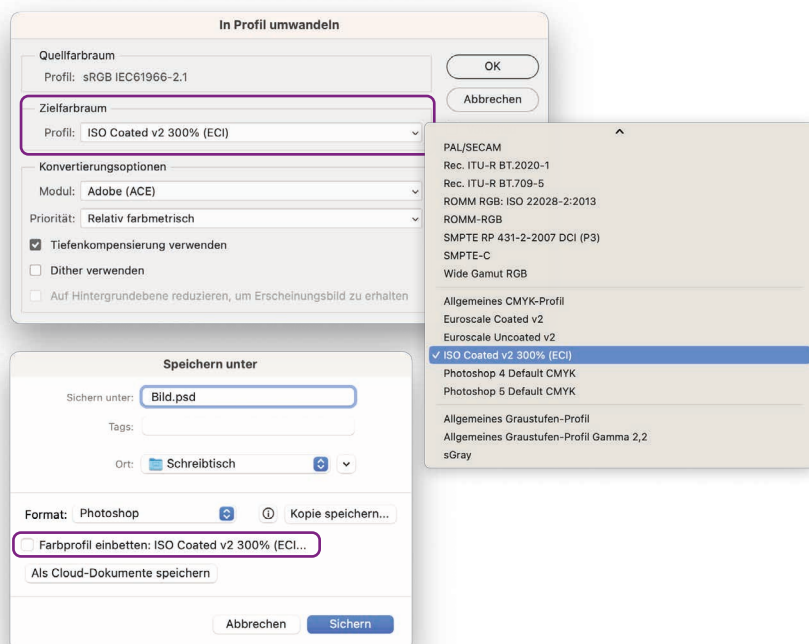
In Profil umwandeln

Quellfarbraum
Profil: sRGB IEC61966-2.1

OK
Abbrechen

Zielfarbraum
Profil: ISO Coated v2 300% (ECI)

Konvertierungsoptionen
Modul: Adobe (ACE)
Priorität: Relativ farbmetrisch
Tiefenkompensierung verwenden
Dither verwenden
Auf Hintergrundebene reduzieren, um Erscheinungsbild zu erhalten

PAL/SECAM
Rec. ITU-R BT.2020-1
Rec. ITU-R BT.709-5
ROMM RGB: ISO 22028-2:2013
ROMM-RGB
SMPTE RP 431-2-2007 DCI (P3)
SMPTE-C
Wide Gamut RGB
Allgemeines CMYK-Profil
Euroscale Coated v2
Euroscale Uncoated v2
✓ ISO Coated v2 300% (ECI)
Photoshop 4 Default CMYK
Photoshop 5 Default CMYK
Allgemeines Graustufen-Profil
Allgemeines Graustufen-Profil Gamma 2,2
sGray

Speichern unter

Sichern unter: Bild.psd
Tags:
Ort: Schreibtisch

Format: Photoshop
Kopie speichern...
Farbprofil einbetten: ISO Coated v2 300% (ECI...
Als Cloud-Dokumente speichern

Abbrechen
Sichern